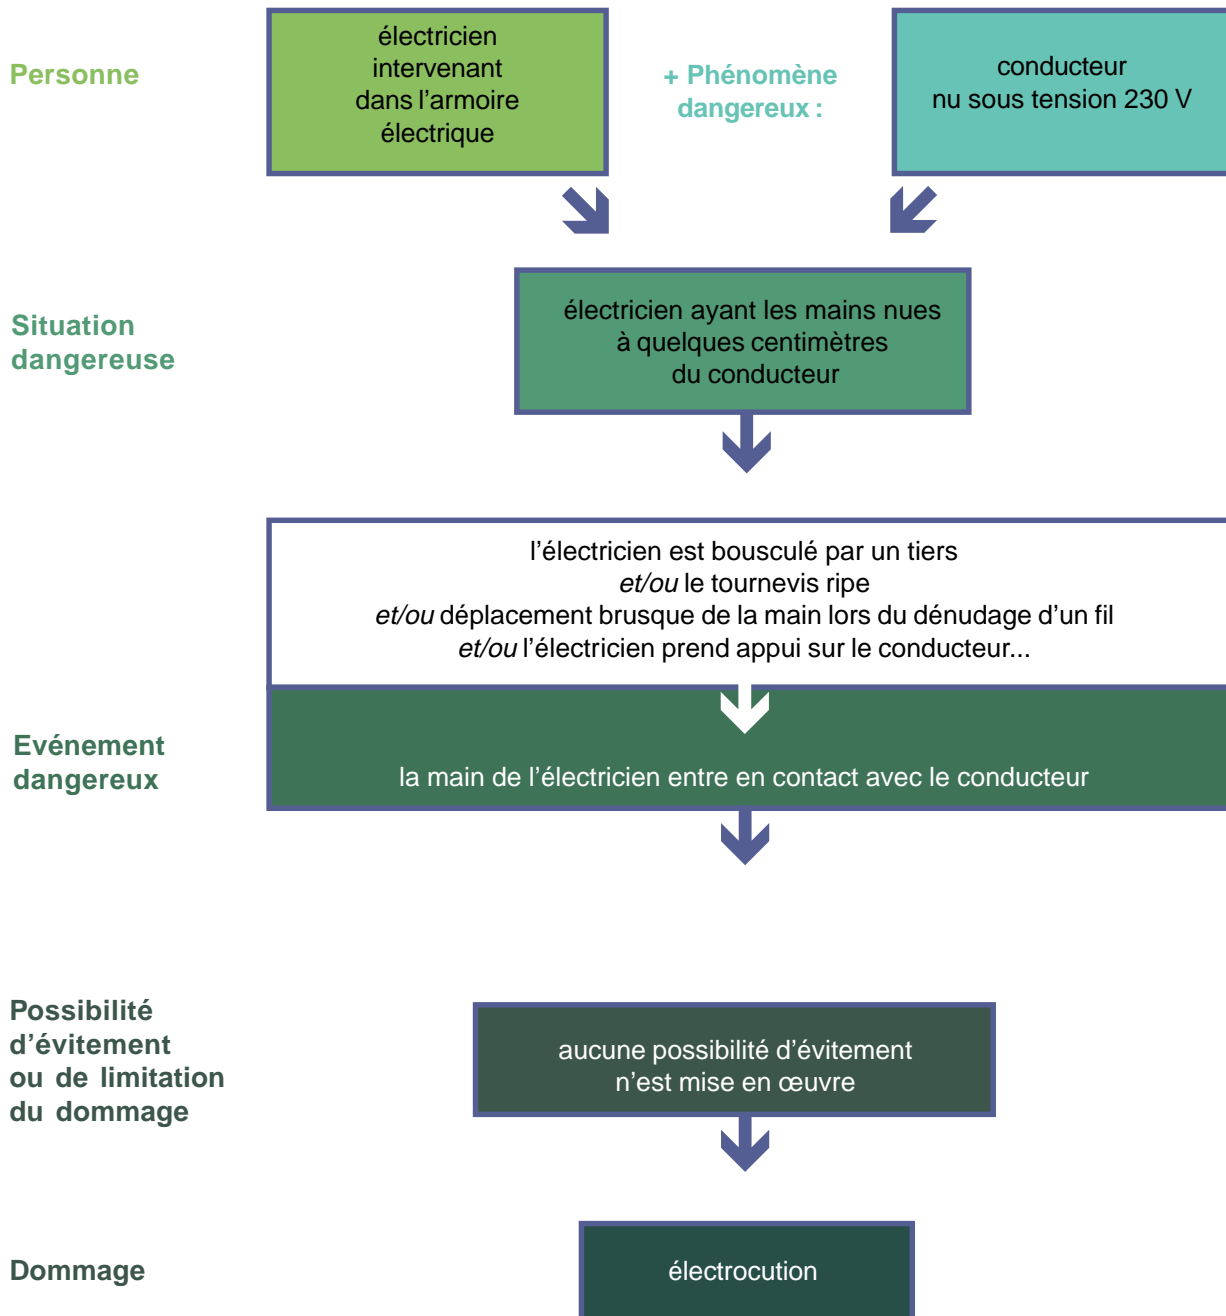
Personne

électricien intervenant dans l’armoire électrique

+ Phénomène dangereux :

conducteur nu sous tension 230 V

Situation dangereuse

électricien ayant les mains nues à quelques centimètres du conducteur

l’électricien est bousculé par un tiers
*et/ou* le tournevis ripe
*et/ou* déplacement brusque de la main lors du dénudage d’un fil
*et/ou* l’électricien prend appui sur le conducteur...

Evénement dangereux

la main de l’électricien entre en contact avec le conducteur

Possibilité d’évitement ou de limitation du dommage

aucune possibilité d’évitement n’est mise en œuvre

Dommage

électrocution